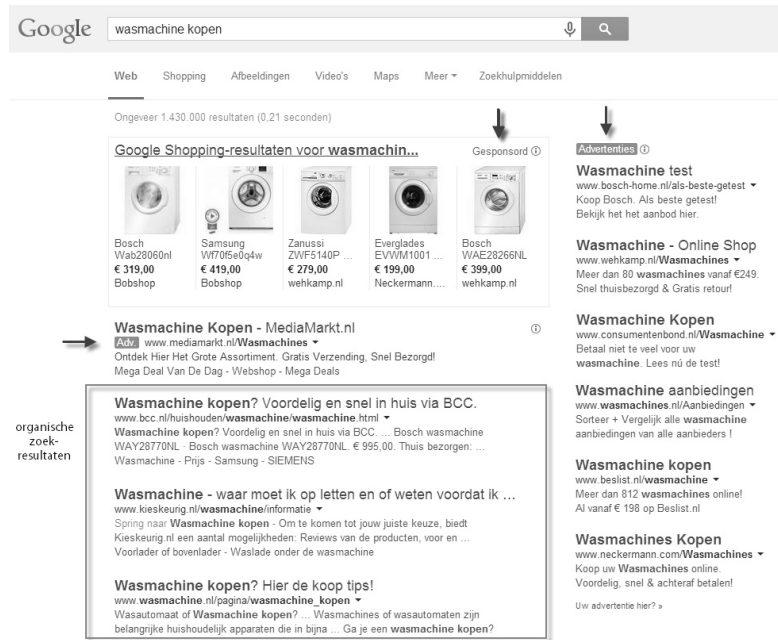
Google

wasmachine kopen

Web Shopping Afbeeldingen Video's Maps Meer Zoekhulpmiddelen

Ongeveer 1.430.000 resultaten (0,21 seconden)

Google Shopping-resultaten voor wasmachin...

Gesponsord

Bosch Wab28060nl € 319,00 Bobshop

Samsung Wf70f5e0q4w € 419,00 Bobshop

Zanussi ZWF5140P ... € 279,00 wehkamp.nl

Everglades EVWM1001 ... € 199,00 Neckermann....

Bosch WAE28266NL € 399,00 wehkamp.nl

Wasmachine Kopen - MediaMarkt.nl

Adv. www.mediamarkt.nl/Wasmachines

Ontdek Hier Het Grote Assortiment. Gratis Verzending, Snel Bezorgd!
Mega Deal Van De Dag - Webshop - Mega Deals

organische zoekresultaten

Wasmachine kopen? Voordelig en snel in huis via BCC.
www.bcc.nl/huishouden/wasmachine/wasmachine.html
Wasmachine kopen? Voordelig en snel in huis via BCC. ... Bosch wasmachine WAY28770NL · Bosch wasmachine WAY28770NL. € 995,00. Thuis bezorgen: ...
Wasmachine - Prijs - Samsung - SIEMENS

Wasmachine - waar moet ik op letten en of weten voordat ik ...
www.kieskeurig.nl/wasmachine/informatie
Spring naar Wasmachine kopen - Om te komen tot jouw juiste keuze, biedt Kieskeurig.nl een aantal mogelijkheden: Reviews van de producten, voor en ...
Voorlader of bovenlader - Waslade onder de wasmachine

Wasmachine kopen? Hier de koop tips!
www.wasmachine.nl/pagina/wasmachine_kopen
Wasautomaat of Wasmachine kopen? ... Wasmachines of wasautomaten zijn belangrijke huishoudelijk apparaten die in bijna ... Ga je een wasmachine kopen?

Advertenties

Wasmachine test
www.bosch-home.nl/als-beste-getest
Koop Bosch. Als beste getest!
Bekijk het het aanbod hier.

Wasmachine - Online Shop
www.wehkamp.nl/Wasmachines
Meer dan 80 wasmachines vanaf €249.
Snel thuisbezorgd & Gratis retour!

Wasmachine Kopen
www.consumentenbond.nl/Wasmachine
Betaal niet te veel voor uw wasmachine. Lees nú de test!

Wasmachine aanbiedingen
www.wasmachines.nl/Aanbiedingen
Sorteer + Vergelijk alle wasmachine aanbiedingen van alle aanbieders !

Wasmachine kopen
www.beslist.nl/wasmachine
Meer dan 812 wasmachines online!
Al vanaf € 198 op Beslist.nl

Wasmachines Kopen
www.neckermann.com/Wasmachines
Koop uw Wasmachines online.
Voordelig, snel & achteraf betalen!

Uw advertentie hier? »